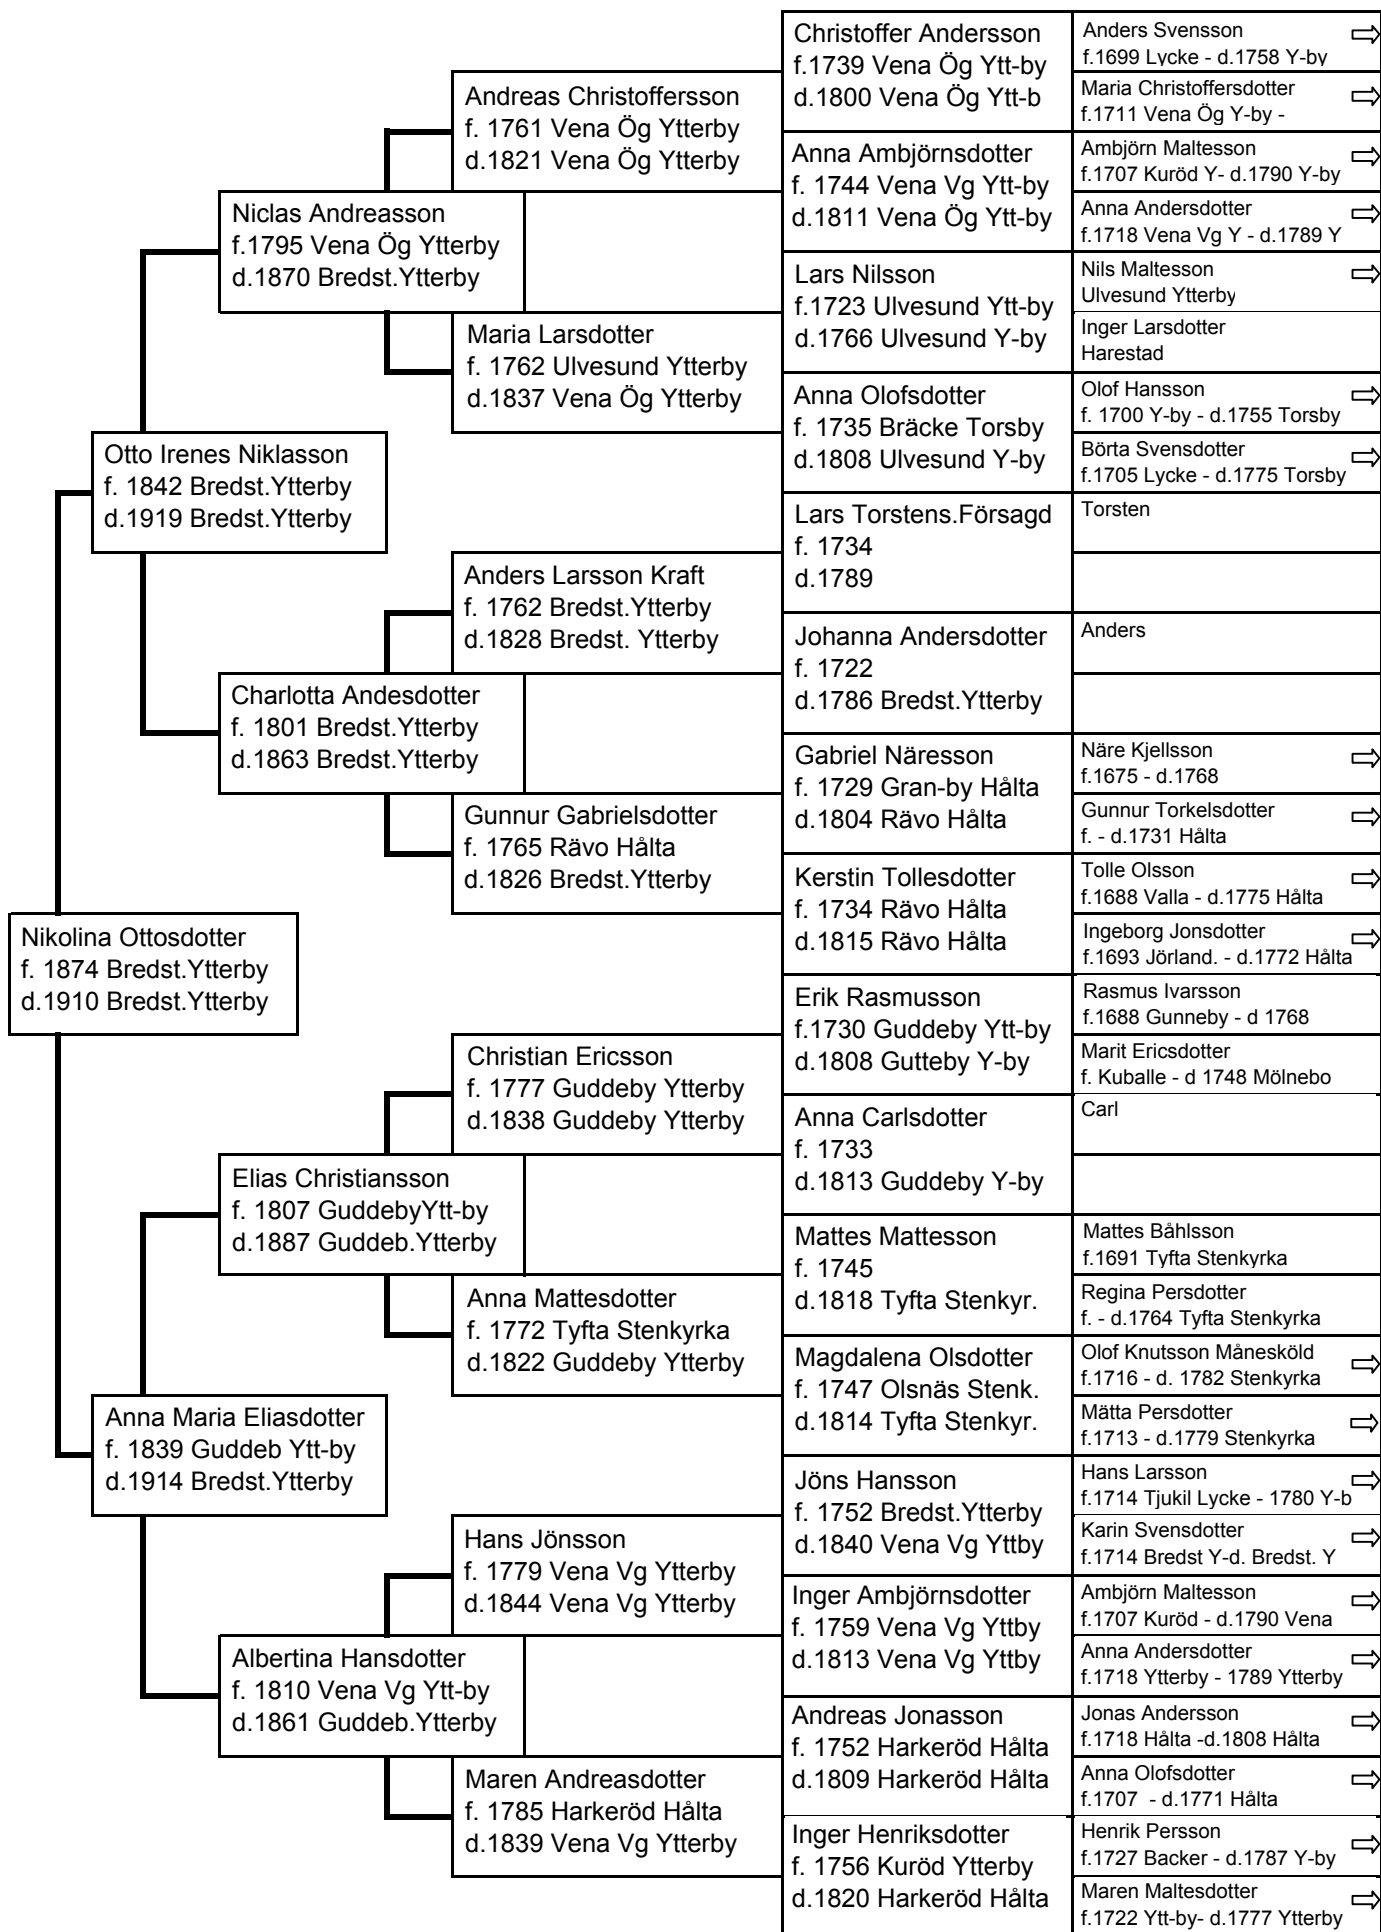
Nikolina Ottosdotter
f. 1874 Bredst.Ytterby
d.1910 Bredst.Ytterby

Otto Irenes Niklasson
f. 1842 Bredst.Ytterby
d.1919 Bredst.Ytterby

Niclas Andreasson
f.1795 Vena Ög Ytterby
d.1870 Bredst.Ytterby

Andreas Christoffersson
f. 1761 Vena Ög Ytterby
d.1821 Vena Ög Ytterby

Maria Larsdotter
f. 1762 Ulvesund Ytterby
d.1837 Vena Ög Ytterby

Charlotta Andesdotter
f. 1801 Bredst.Ytterby
d.1863 Bredst.Ytterby

Anders Larsson Kraft
f. 1762 Bredst.Ytterby
d.1828 Bredst. Ytterby

Gunnur Gabrielsdotter
f. 1765 Rävo Hålta
d.1826 Bredst.Ytterby

Anna Maria Eliasdotter
f. 1839 Guddeb Ytt-by
d.1914 Bredst.Ytterby

Elias Christiansson
f. 1807 GuddebyYtt-by
d.1887 Guddeb.Ytterby

Christian Ericsson
f. 1777 Guddeby Ytterby
d.1838 Guddeby Ytterby

Anna Mattesdotter
f. 1772 Tyfta Stenkyrka
d.1822 Guddeby Ytterby

Albertina Hansdotter
f. 1810 Vena Vg Ytt-by
d.1861 Guddeb.Ytterby

Hans Jönsson
f. 1779 Vena Vg Ytterby
d.1844 Vena Vg Ytterby

Maren Andreasdotter
f. 1785 Harkeröd Hålta
d.1839 Vena Vg Ytterby

Christoffer Andersson
f.1739 Vena Ög Ytt-by
d.1800 Vena Ög Ytt-b

Anna Ambjörnsdotter
f. 1744 Vena Vg Ytt-by
d.1811 Vena Ög Ytt-by

Lars Nilsson
f.1723 Ulvesund Ytt-by
d.1766 Ulvesund Y-by

Anna Olofsdotter
f. 1735 Bräcke Torsby
d.1808 Ulvesund Y-by

Lars Torstens.Försagd
f. 1734
d.1789

Johanna Andersdotter
f. 1722
d.1786 Bredst.Ytterby

Gabriel Näresson
f. 1729 Gran-by Hålta
d.1804 Rävo Hålta

Kerstin Tollesdotter
f. 1734 Rävo Hålta
d.1815 Rävo Hålta

Erik Rasmusson
f.1730 Guddeby Ytt-by
d.1808 Gutteby Y-by

Anna Carlsdotter
f. 1733
d.1813 Guddeby Y-by

Mattes Mattesson
f. 1745
d.1818 Tyfta Stenkyr.

Magdalena Olsdotter
f. 1747 Olsnäs Stenk.
d.1814 Tyfta Stenkyr.

Jöns Hansson
f. 1752 Bredst.Ytterby
d.1840 Vena Vg Yttby

Inger Ambjörnsdotter
f. 1759 Vena Vg Yttby
d.1813 Vena Vg Yttby

Andreas Jonasson
f. 1752 Harkeröd Hålta
d.1809 Harkeröd Hålta

Inger Henriksdotter
f. 1756 Kuröd Ytterby
d.1820 Harkeröd Hålta

Anders Svensson
f.1699 Lycke - d.1758 Y-by ⇨

Maria Christoffersdotter
f.1711 Vena Ög Y-by - ⇨

Ambjörn Maltesson
f.1707 Kuröd Y- d.1790 Y-by ⇨

Anna Andersdotter
f.1718 Vena Vg Y - d.1789 Y ⇨

Nils Maltesson
Ulvesund Ytterby ⇨

Inger Larsdotter
Harestad

Olof Hansson
f. 1700 Y-by - d.1755 Torsby ⇨

Börta Svensdotter
f.1705 Lycke - d.1775 Torsby ⇨

Torsten

Anders

Näre Kjellsson
f.1675 - d.1768 ⇨

Gunnur Torkelsdotter
f. - d.1731 Hålta ⇨

Tolle Olsson
f.1688 Valla - d.1775 Hålta ⇨

Ingeborg Jonsdotter
f.1693 Jörland. - d.1772 Hålta ⇨

Rasmus Ivarsson
f.1688 Gunneby - d 1768

Marit Ericsdotter
f. Kuballe - d 1748 Mölnebo

Carl

Mattes Båhlsson
f.1691 Tyfta Stenkyrka

Regina Persdotter
f. - d.1764 Tyfta Stenkyrka

Olof Knutsson Månesköld
f.1716 - d. 1782 Stenkyrka ⇨

Mätta Persdotter
f.1713 - d.1779 Stenkyrka ⇨

Hans Larsson
f.1714 Tjukil Lycke - 1780 Y-b ⇨

Karin Svensdotter
f.1714 Bredst Y-d. Bredst. Y ⇨

Ambjörn Maltesson
f.1707 Kuröd - d.1790 Vena ⇨

Anna Andersdotter
f.1718 Ytterby - 1789 Ytterby ⇨

Jonas Andersson
f.1718 Hålta -d.1808 Hålta ⇨

Anna Olofsdotter
f.1707 - d.1771 Hålta ⇨

Henrik Persson
f.1727 Backer - d.1787 Y-by ⇨

Maren Maltesdotter
f.1722 Ytt-by- d.1777 Ytterby ⇨